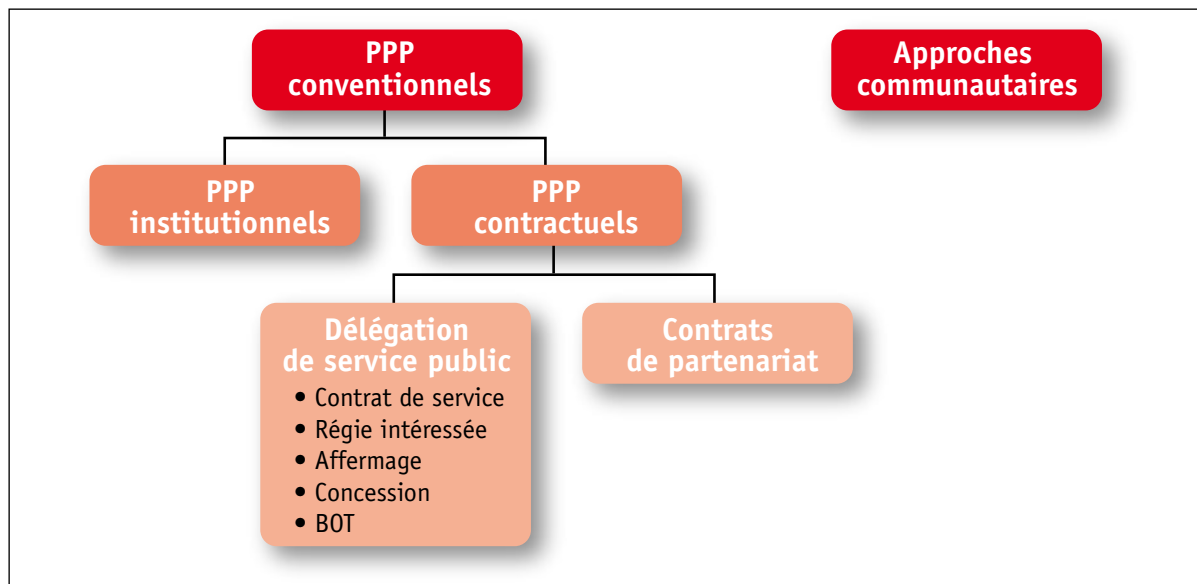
PPP conventionnels

Approches communautaires

PPP institutionnels

PPP contractuels

Délégation de service public
• Contrat de service
• Régie intéressée
• Affermage
• Concession
• BOT

Contrats de partenariat